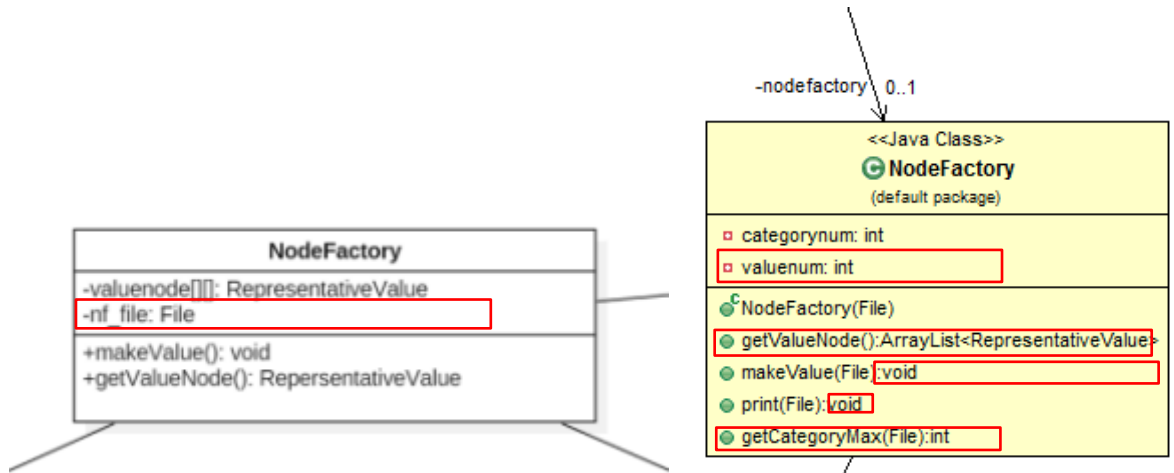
NodeFactory

-valuenode[][]: RepresentativeValue
-nf_file: File

+makeValue(): void
+getValueNode(): RepersentativeValue

-nodefactory 0..1

<<Java Class>>
NodeFactory
(default package)

categorynum: int
valuenum: int

NodeFactory(File)
getValueNode():ArrayList<RepresentativeValue>
makeValue(File):void
print(File):void
getCategoryMax(File):int